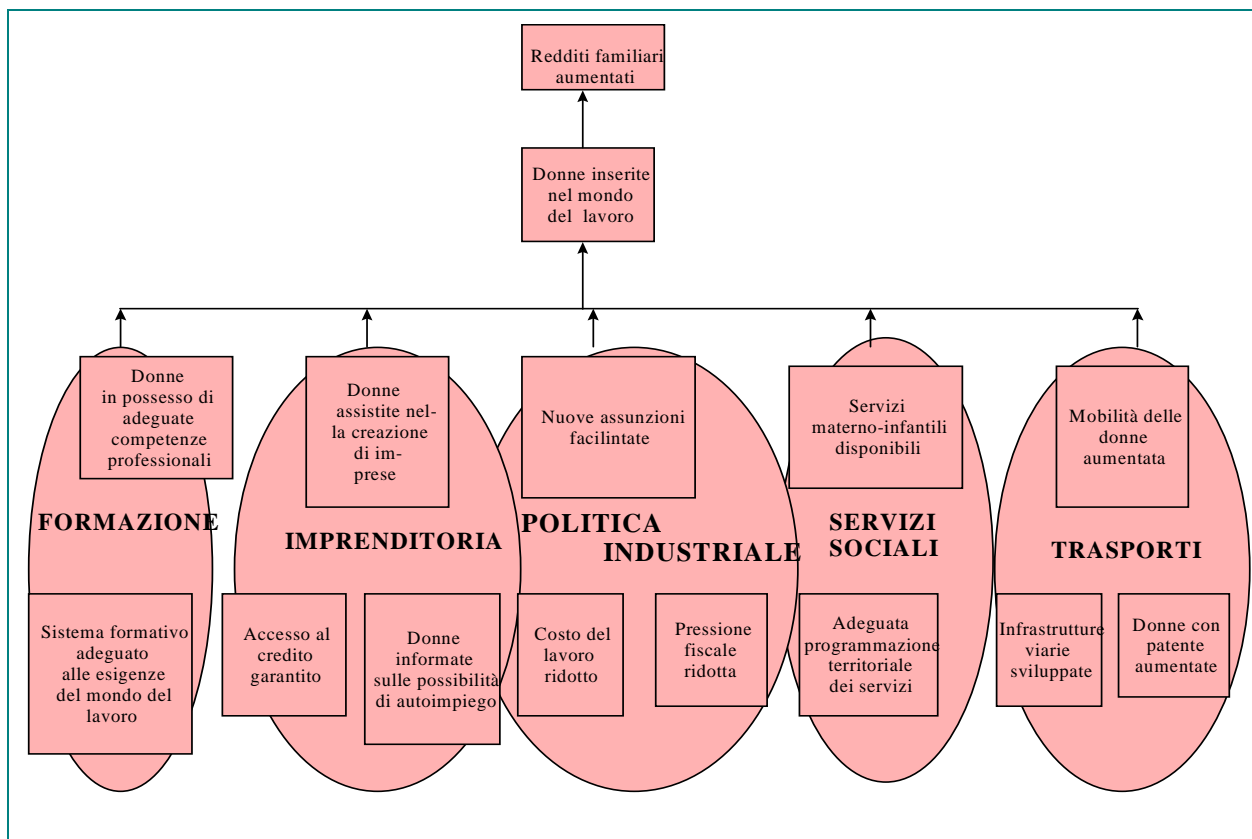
Redditi familiari aumentati

Donne inserite nel mondo del lavoro

Donne in possesso di adeguate competenze professionali

FORMAZIONE

Sistema formativo adeguato alle esigenze del mondo del lavoro

Donne assistite nella creazione di imprese

IMPRENDITORIA

Accesso al credito garantito

Donne informate sulle possibilità di autoimpiego

Nuove assunzioni facilitante

POLITICA INDUSTRIALE

Costo del lavoro ridotto

Pressione fiscale ridotta

Servizi materno-infantili disponibili

SERVIZI SOCIALI

Adeguata programmazione territoriale dei servizi

Mobilità delle donne aumentata

TRASPORTI

Infrastrutture viarie sviluppate

Donne con patente aumentate